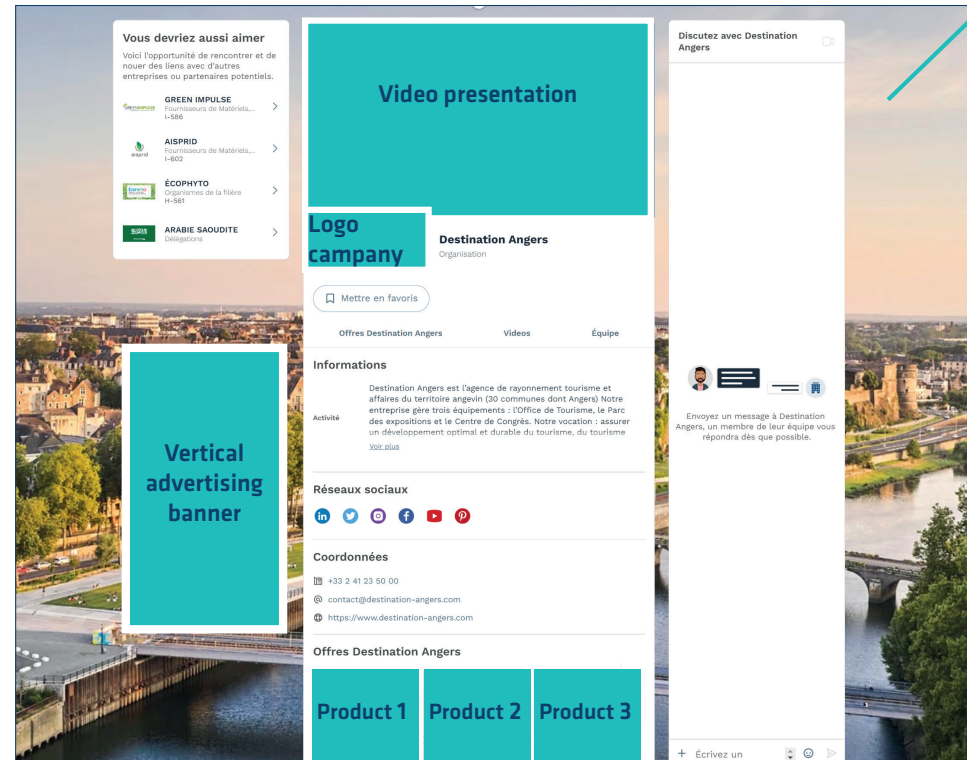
Vous devriez aussi aimer

Voici l'opportunité de rencontrer et de nouer des liens avec d'autres entreprises ou partenaires potentiels.

GREEN IMPULSE
Fournisseurs de Matériels,...
I-586

AISPRID
Fournisseurs de Matériels,...
I-602

ÉCOPHYTO
Organismes de la filière
H-561

ARABIE SAOUDITE
Délégations

Video presentation

Logo campany

Destination Angers
Organisation

Mettre en favoris

Offres Destination Angers Videos Équipe

Informations

Activité

Destination Angers est l'agence de rayonnement tourisme et affaires du territoire angevin (30 communes dont Angers) Notre entreprise gère trois équipements : l'Office de Tourisme, le Parc des expositions et le Centre de Congrès. Notre vocation : assurer un développement optimal et durable du tourisme, du tourisme

Voir plus

Réseaux sociaux

Coordonnées

+33 2 41 23 50 00
contact@destination-angers.com
https://www.destination-angers.com

Offres Destination Angers

Product 1 Product 2 Product 3

Vertical advertising banner

Discutez avec Destination Angers

Envoyez un message à Destination Angers, un membre de leur équipe vous répondra dès que possible.

Écrivez un